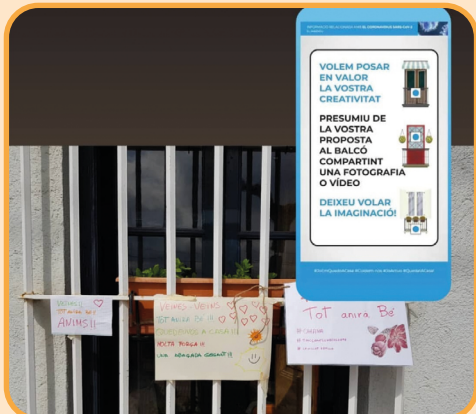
VOLEM POSAR EN VALOR LA VOSTRA CREATIVITAT

PRESUMIU DE LA VOSTRA PROPOSTA AL BALCÓ COMPARTINT UNA FOTOGRAFIA O VÍDEO

DEIXEU VOLAR LA IMAGINACIÓ!

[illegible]

ÀNIMS!!

VEÏNS VEÏNS
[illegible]
QUEDEM-SE A CASA!!
MOLTA FORÇA!!
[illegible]

Tot anirà Bé
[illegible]